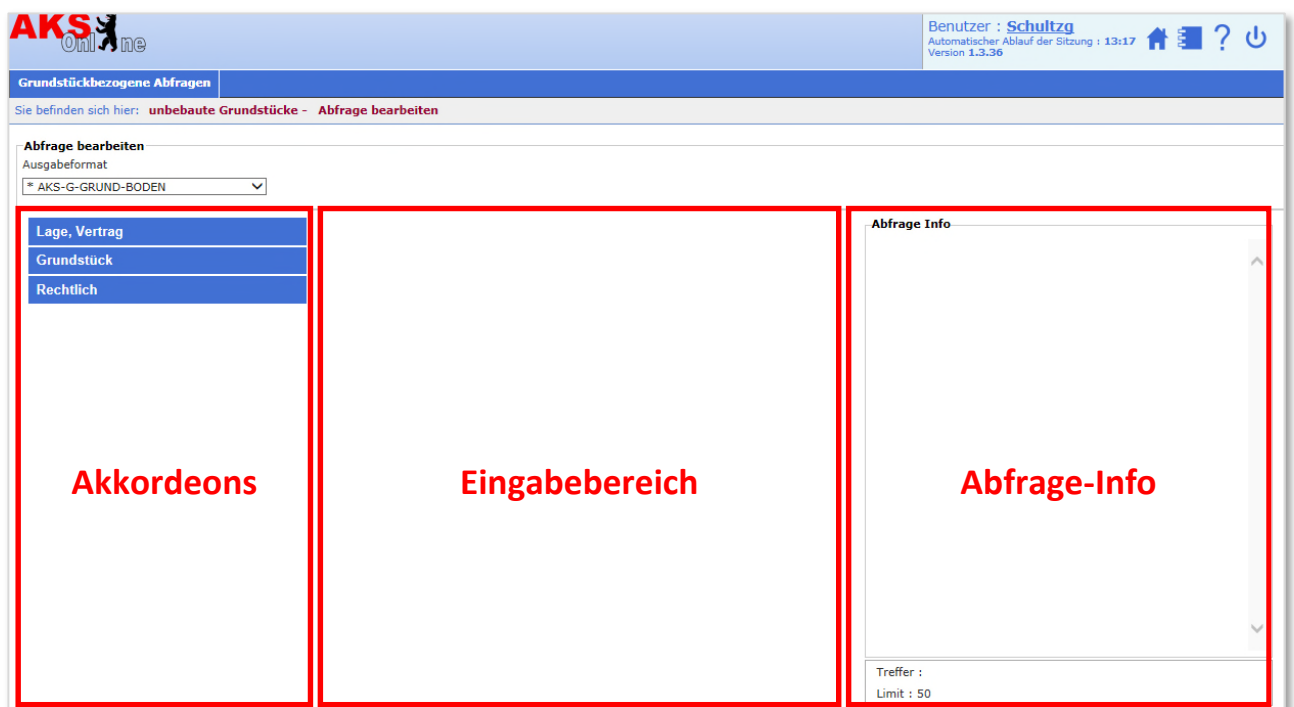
AKS Online

Benutzer : Schultzg
Automatischer Ablauf der Sitzung : 13:17
Version 1.3.36

Grundstückbezogene Abfragen

Sie befinden sich hier: unbebaute Grundstücke - Abfrage bearbeiten

Abfrage bearbeiten
Ausgabeformat
* AKS-G-GRUND-BODEN

Lage, Vertrag
Grundstück
Rechtlich

Akkordeons

Eingabebereich

Abfrage Info

Abfrage-Info

Treffer :
Limit : 50